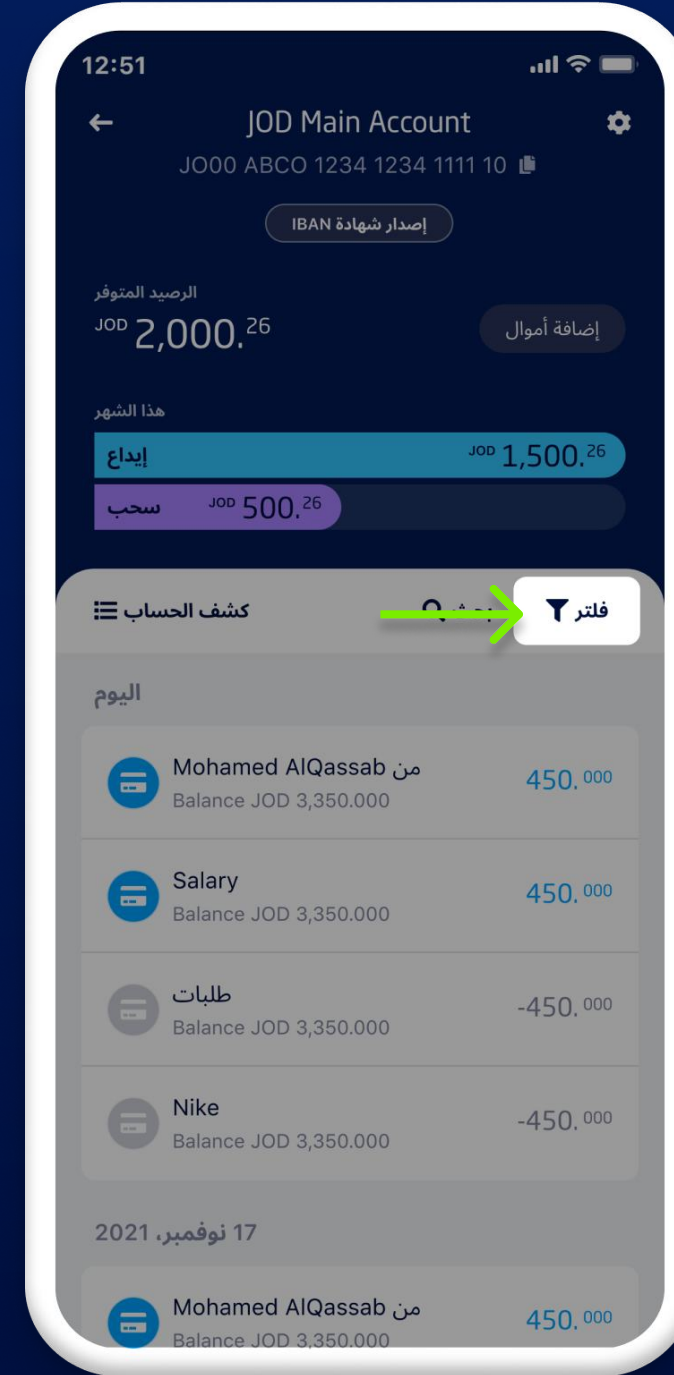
12:51

JOD Main Account

JO00 ABCO 1234 1234 1111 10

إصدار شهادة IBAN

الرصيد المتوفر

JOD 2,000.26

إضافة أموال

هذا الشهر

إيداع JOD 1,500.26

سحب JOD 500.26

كشف الحساب

بحث

فلتر

اليوم

Mohamed AlQassab من
Balance JOD 3,350.000
450.000

Salary
Balance JOD 3,350.000
450.000

طلبات
Balance JOD 3,350.000
-450.000

Nike
Balance JOD 3,350.000
-450.000

17 نوفمبر، 2021

Mohamed AlQassab من
Balance JOD 3,350.000
450.000